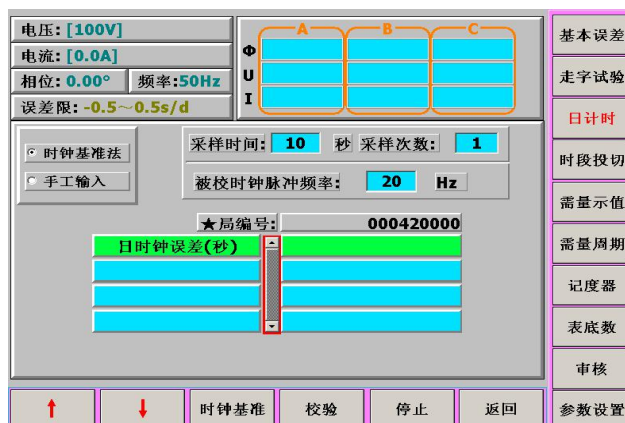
电压: [100V]
电流: [0.0A]
相位: 0.00°　频率:50Hz
误差限: -0.5～0.5s/d

A　B　C
Φ
U
I

时钟基准法
手工输入

采样时间: 10 秒 采样次数: 1
被校时钟脉冲频率: 20 Hz

★局编号: 000420000
日时钟误差(秒)

基本误差
走字试验
日计时
时段投切
需量示值
需量周期
记度器
表底数
审核
参数设置

↑　↓　时钟基准　校验　停止　返回